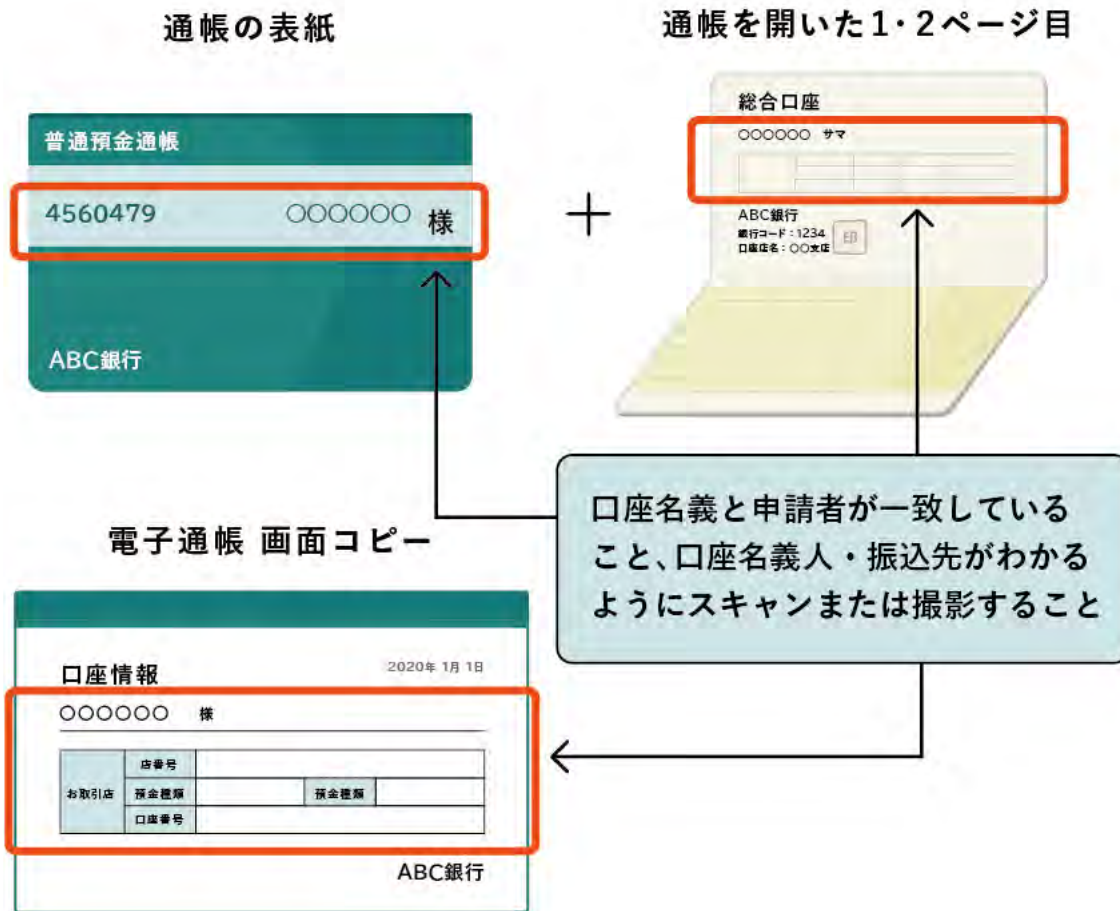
通帳の表紙

普通預金通帳

4560479 〇〇〇〇〇〇 様

ABC銀行

＋

通帳を開いた1・2ページ目

総合口座

〇〇〇〇〇〇 サマ

ABC銀行
銀行コード：1234
口座店名：〇〇支店

印

口座名義と申請者が一致していること、口座名義人・振込先がわかるようにスキャンまたは撮影すること

電子通帳 画面コピー

口座情報

2020年 1月 1日

〇〇〇〇〇〇 様

| お取引店 | 店番号 | | | |
|---|---|---|---|---|
| | 預金種類 | | 預金種類 | |
| | 口座番号 | | | |

ABC銀行